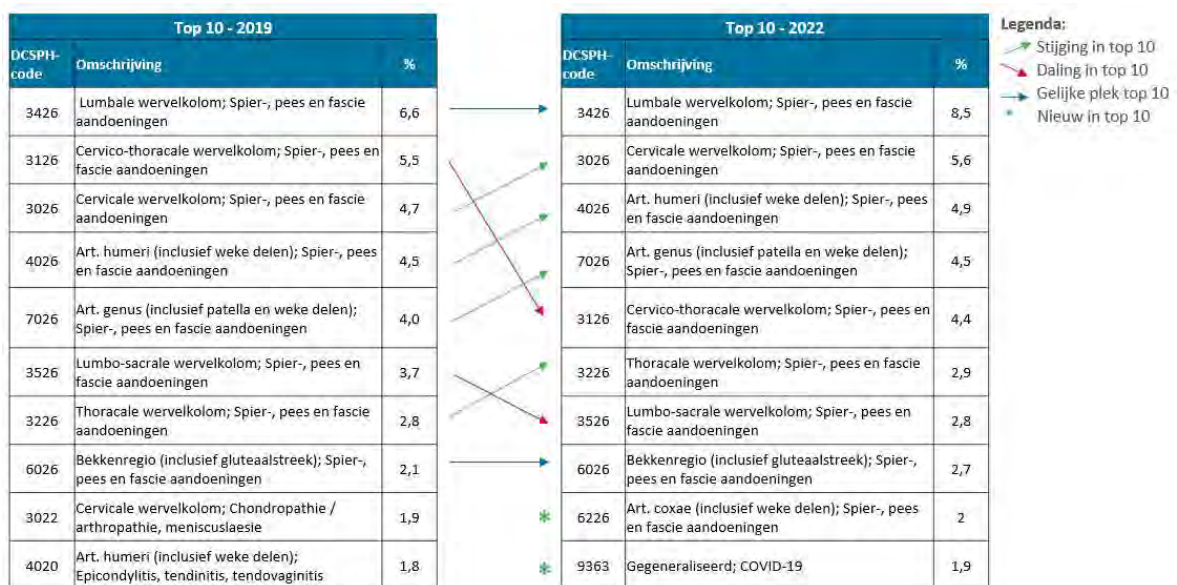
Top 10 - 2019

| DCSPH-code | Omschrijving | % |
|---|---|---|
| 3426 | Lumbale wervelkolom; Spier-, pees en fascie aandoeningen | 6,6 |
| 3126 | Cervico-thoracale wervelkolom; Spier-, pees en fascie aandoeningen | 5,5 |
| 3026 | Cervicale wervelkolom; Spier-, pees en fascie aandoeningen | 4,7 |
| 4026 | Art. humeri (inclusief weke delen); Spier-, pees en fascie aandoeningen | 4,5 |
| 7026 | Art. genus (inclusief patella en weke delen); Spier-, pees en fascie aandoeningen | 4,0 |
| 3526 | Lumbo-sacrale wervelkolom; Spier-, pees en fascie aandoeningen | 3,7 |
| 3226 | Thoracale wervelkolom; Spier-, pees en fascie aandoeningen | 2,8 |
| 6026 | Bekkenregio (inclusief gluteaalstreek); Spier-, pees en fascie aandoeningen | 2,1 |
| 3022 | Cervicale wervelkolom; Chondropathie / arthropathie, meniscuslaesie | 1,9 |
| 4020 | Art. humeri (inclusief weke delen); Epicondylitis, tendinitis, tendovaginitis | 1,8 |

Top 10 - 2022

| DCSPH-code | Omschrijving | % |
|---|---|---|
| 3426 | Lumbale wervelkolom; Spier-, pees en fascie aandoeningen | 8,5 |
| 3026 | Cervicale wervelkolom; Spier-, pees en fascie aandoeningen | 5,6 |
| 4026 | Art. humeri (inclusief weke delen); Spier-, pees en fascie aandoeningen | 4,9 |
| 7026 | Art. genus (inclusief patella en weke delen); Spier-, pees en fascie aandoeningen | 4,5 |
| 3126 | Cervico-thoracale wervelkolom; Spier-, pees en fascie aandoeningen | 4,4 |
| 3226 | Thoracale wervelkolom; Spier-, pees en fascie aandoeningen | 2,9 |
| 3526 | Lumbo-sacrale wervelkolom; Spier-, pees en fascie aandoeningen | 2,8 |
| 6026 | Bekkenregio (inclusief gluteaalstreek); Spier-, pees en fascie aandoeningen | 2,7 |
| 6226 | Art. coxae (inclusief weke delen); Spier-, pees en fascie aandoeningen | 2 |
| 9363 | Gegeneraliseerd; COVID-19 | 1,9 |

Legenda:
Stijging in top 10
Daling in top 10
Gelijke plek top 10
Nieuw in top 10